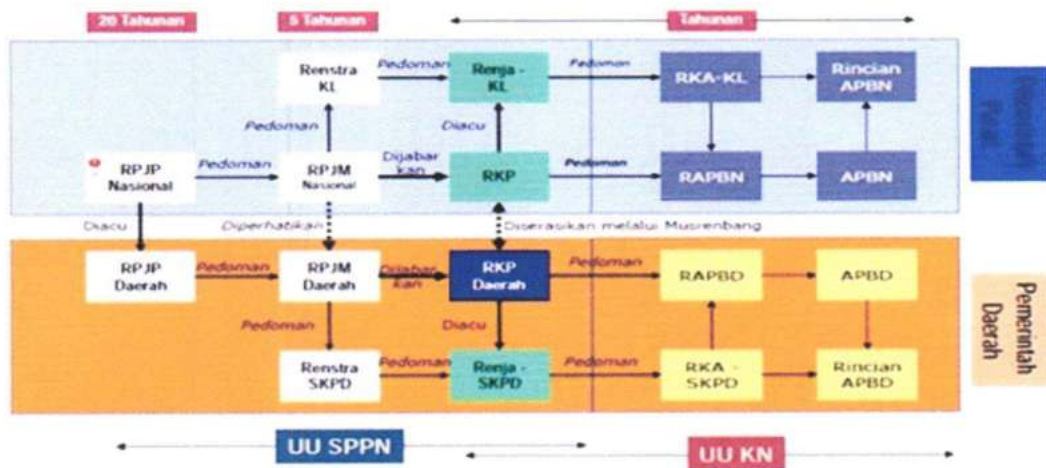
20 Tahunan

5 Tahunan

Tahunan

Renstra KL

Pedoman

Renja - KL

Pedoman

RKA-KL

Rincian APBN

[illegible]

Pedoman

Diacu

RPJP Nasional

Pedoman

RPJM Nasional

Dijabarkan

RKP

Pedoman

RAPBN

APBN

Diacu

Diperhatikan

Diserasikan melalui Musrenbang

RPJP Daerah

Pedoman

RPJM Daerah

Dijabarkan

RKP Daerah

Pedoman

RAPBD

APBD

Pemerintah Daerah

Pedoman

Diacu

Renstra SKPD

Pedoman

Renja - SKPD

Pedoman

RKA - SKPD

Rincian APBD

UU SPPN

UU KN